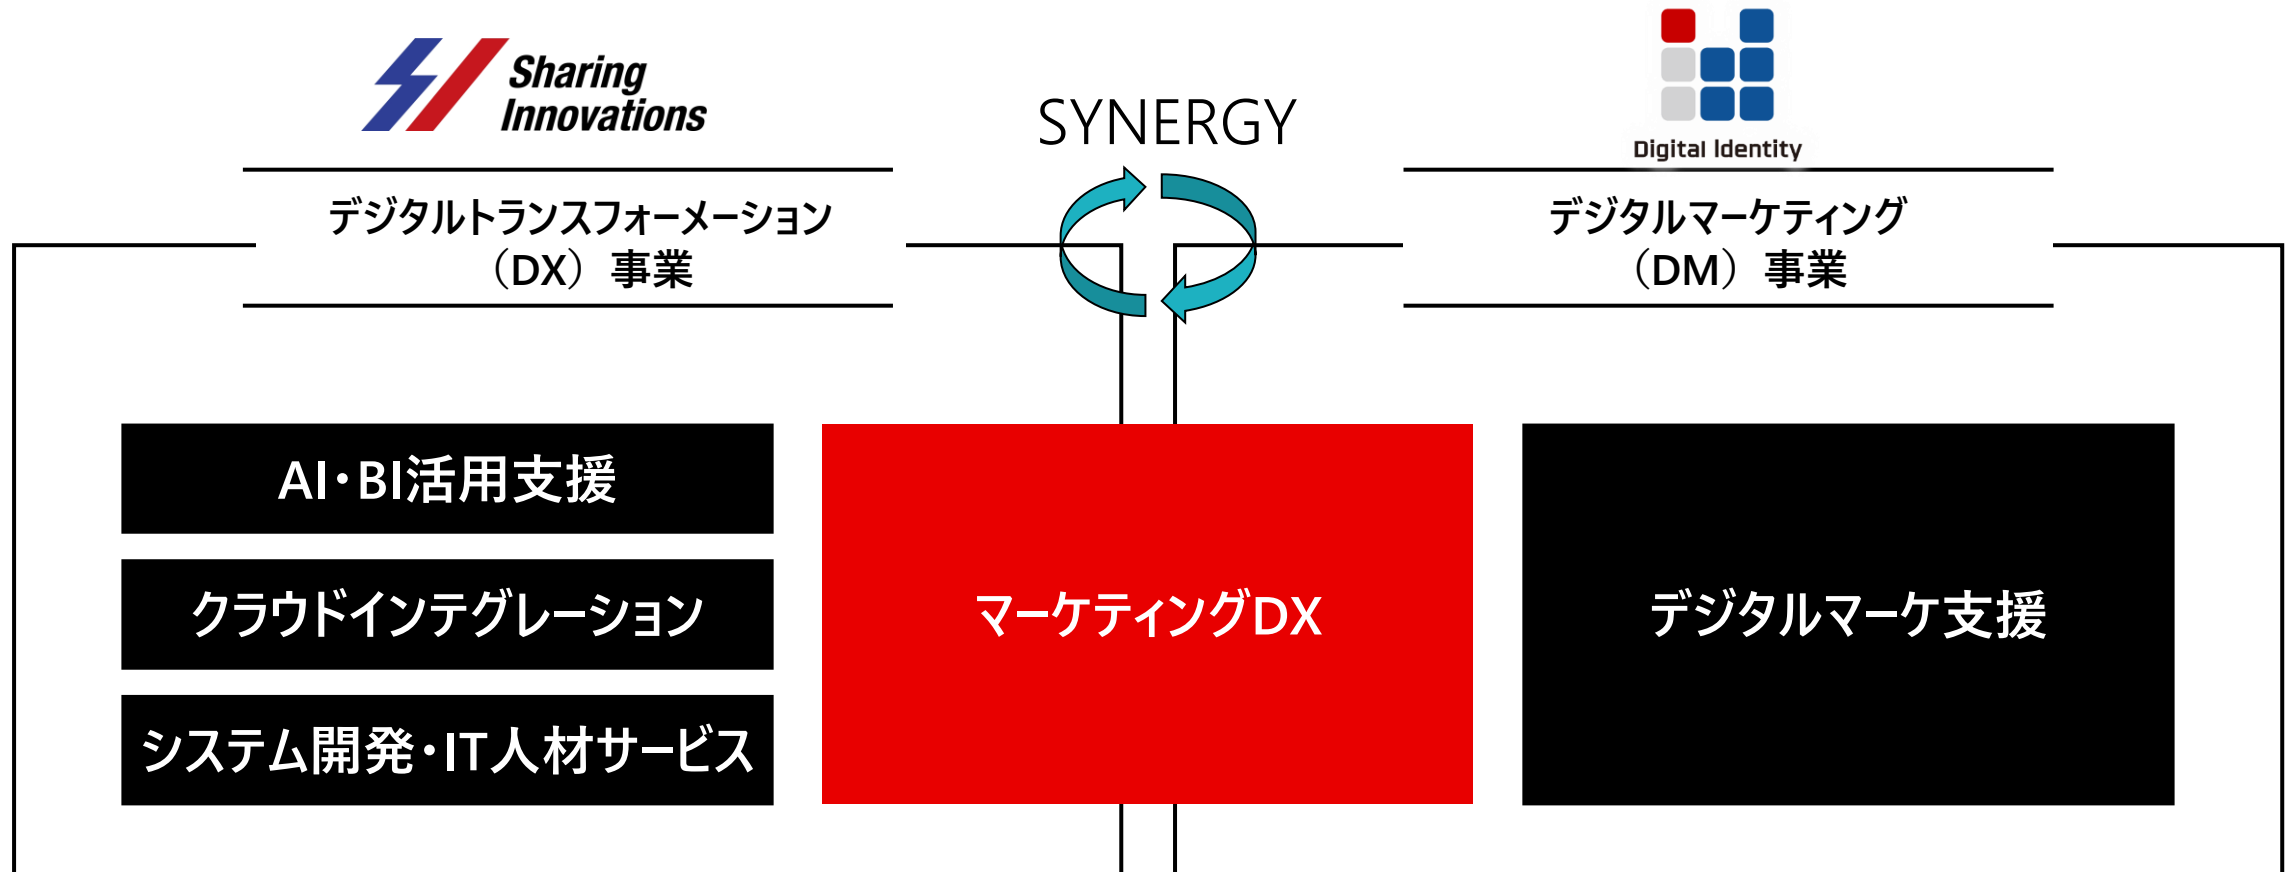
Sharing Innovations

SYNERGY

Digital Identity

デジタルトランスフォーメーション（DX）事業

デジタルマーケティング（DM）事業

AI・BI活用支援

クラウドインテグレーション

システム開発・IT人材サービス

マーケティングDX

デジタルマーケ支援